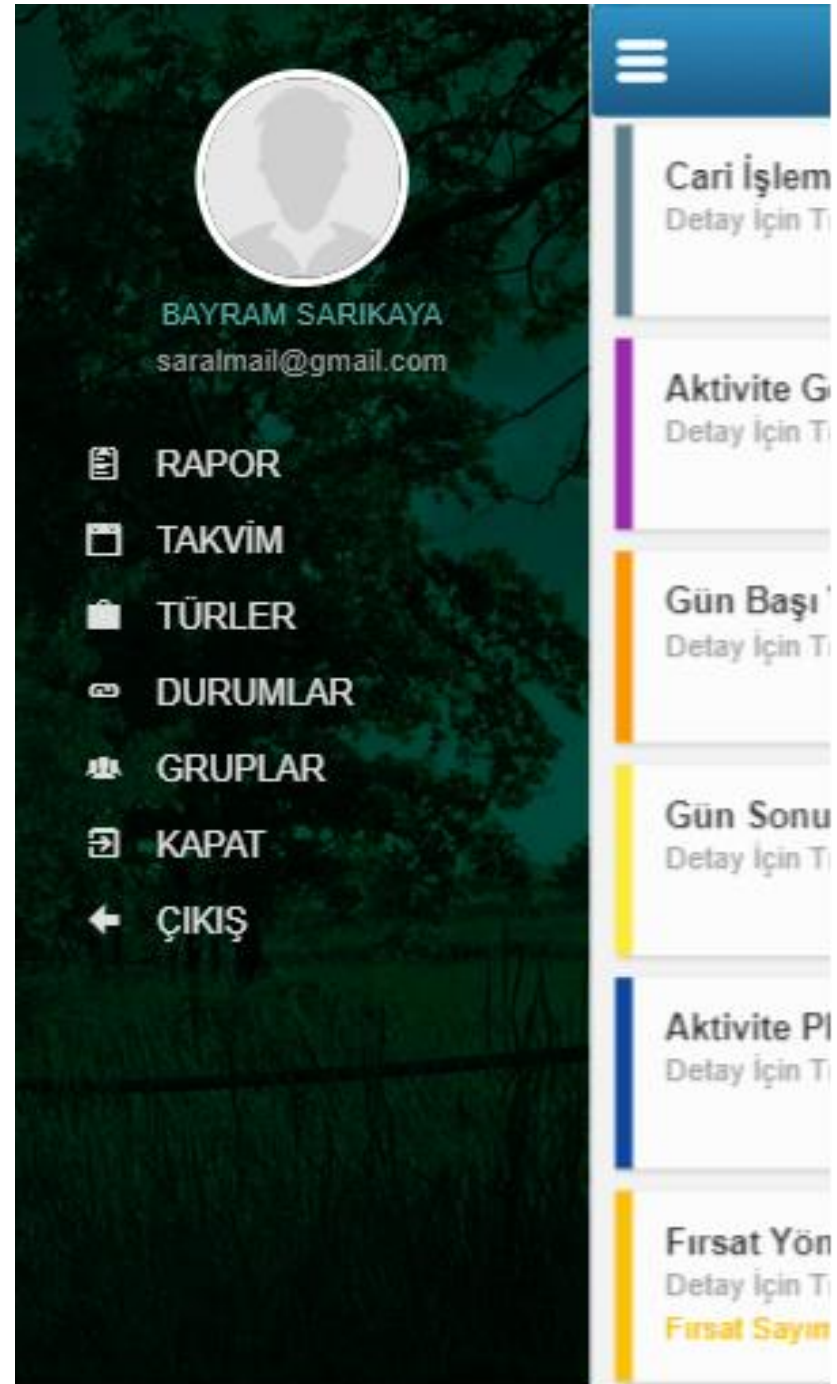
BAYRAM SARIKAYA
saralmail@gmail.com

RAPOR
TAKVİM
TÜRLER
DURUMLAR
GRUPLAR
KAPAT
ÇIKIŞ

Cari İşlem
Detay İçin T

Aktivite G
Detay İçin T

Gün Başı
Detay İçin T

Gün Sonu
Detay İçin T

Aktivite Pl
Detay İçin T

Fırsat Yön
Detay İçin T
Fırsat Sayın